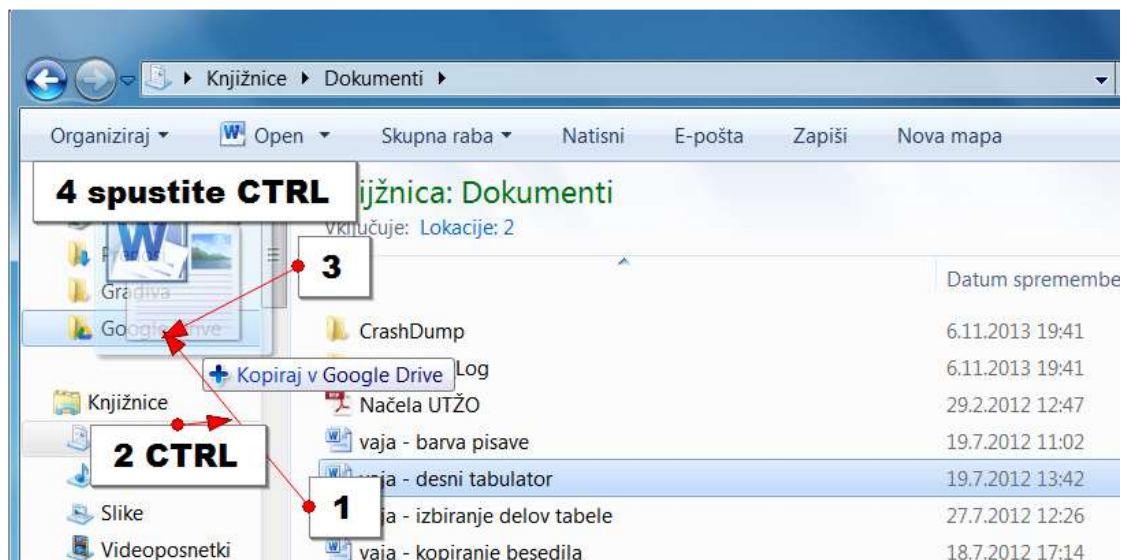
Knjižnice ▸ Dokumenti ▸

Organiziraj ▾ Open ▾ Skupna raba ▾ Natisni E-pošta Zapiši Nova mapa

4 spustite CTRL

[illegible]ižnica: Dokumenti

V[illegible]ljučuje: Lokacije: 2

3

Datum spremembe

Prenosi

Gradiva

Google Drive

CrashDump 6.11.2013 19:41

Kopiraj v Google Drive

Log 6.11.2013 19:41

Knjižnice

Načela UTŽO 29.2.2012 12:47

vaja - barva pisave 19.7.2012 11:02

2 CTRL

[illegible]ja - desni tabulator 19.7.2012 13:42

1

Slike

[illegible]ja - izbiranje delov tabele 27.7.2012 12:26

Videoposnetki

vaja - kopiranje besedila 18.7.2012 17:14